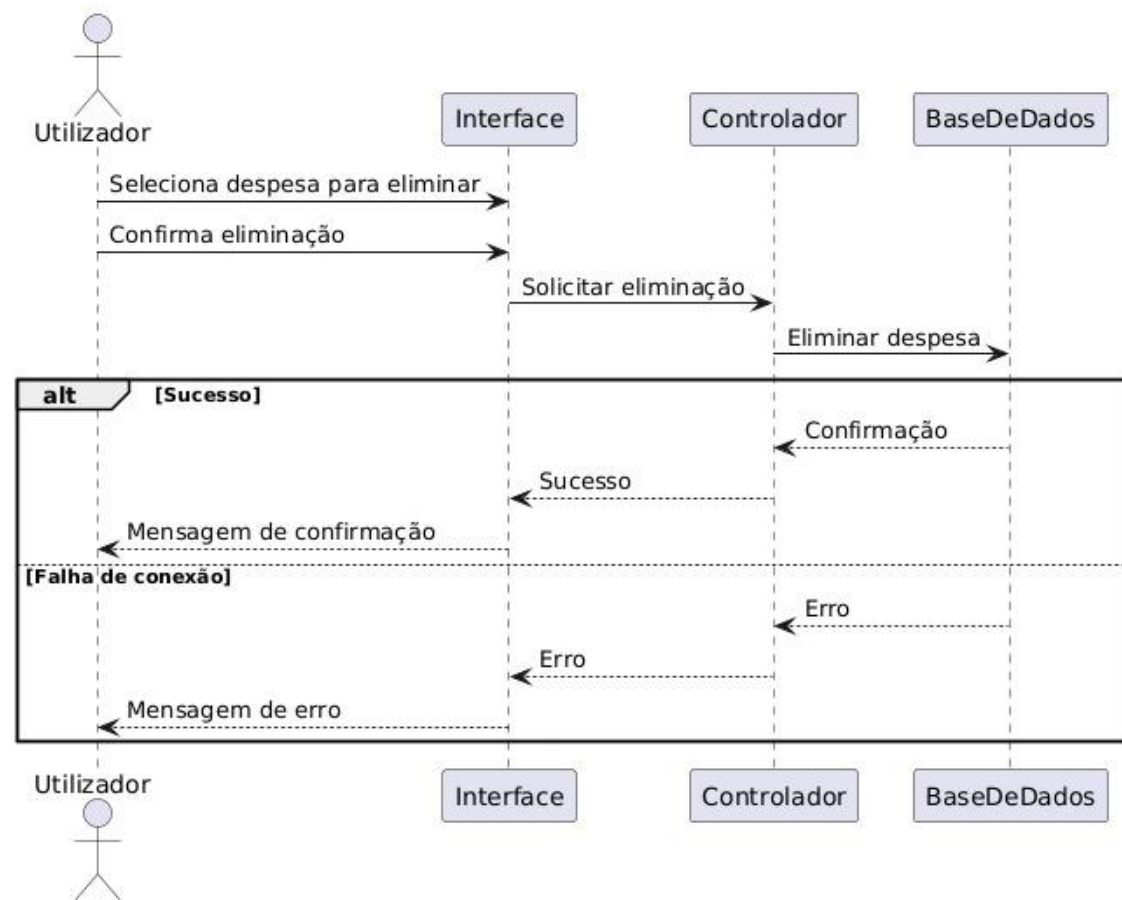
Utilizador

Interface

Controlador

BaseDeDados

Seleciona despesa para eliminar

Confirma eliminação

Solicitar eliminação

Eliminar despesa

alt [Sucesso]

Confirmação

Sucesso

Mensagem de confirmação

[Falha de conexão]

Erro

Erro

Mensagem de erro

Utilizador

Interface

Controlador

BaseDeDados